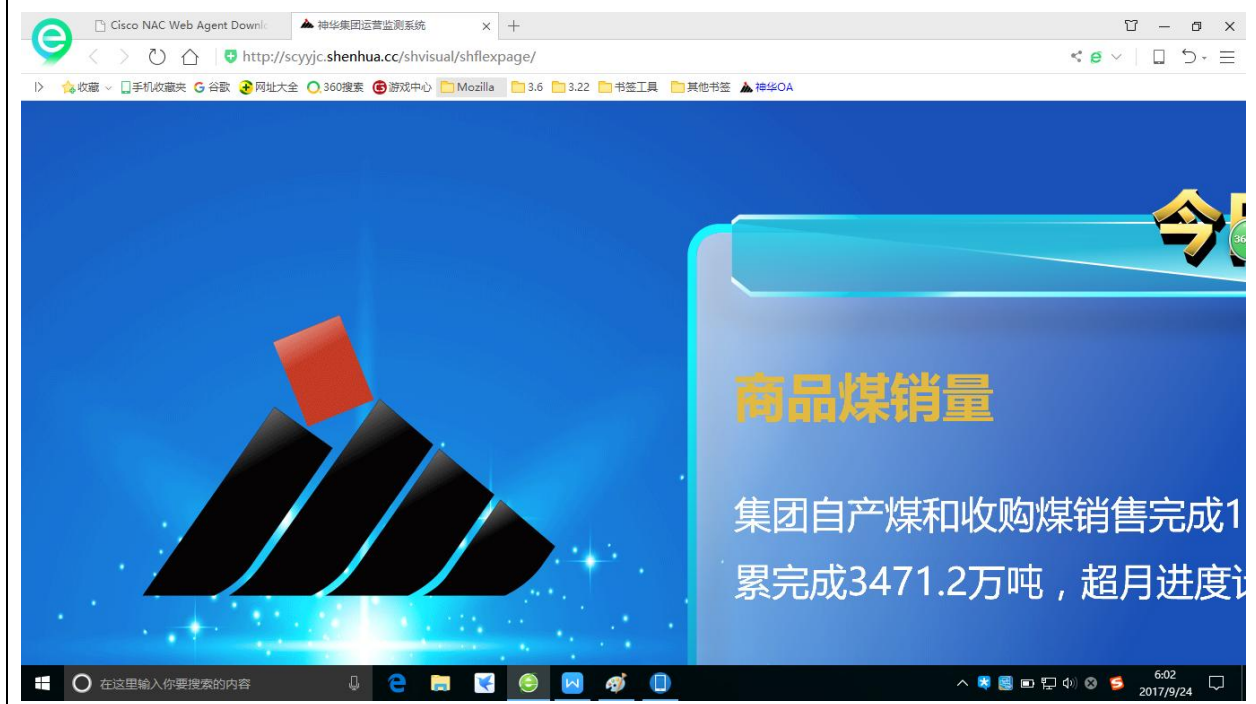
Cisco NAC Web Agent Downlo
神华集团运营监测系统
http://scyyjc.shenhua.cc/shvisual/shflexpage/
收藏 手机收藏夹 谷歌 网址大全 360搜索 游戏中心 Mozilla 3.6 3.22 书签工具 其他书签 神华OA

今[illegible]

商品煤销量

集团自产煤和收购煤销售完成1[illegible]
累完成3471.2万吨，超月进度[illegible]

在这里输入你要搜索的内容
6:02
2017/9/24